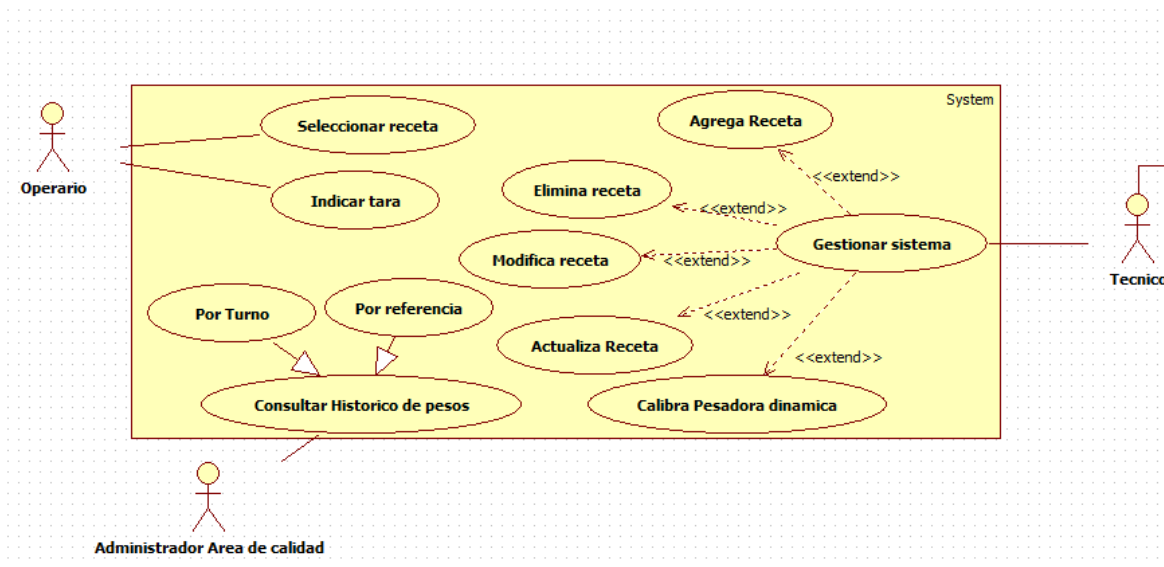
System

Operario

Seleccionar receta

Indicar tara

Agrega Receta

<<extend>>

Elimina receta

<<extend>>

Modifica receta

<<extend>>

Gestionar sistema

Tecnico

Por Turno

Por referencia

<<extend>>

Actualiza Receta

<<extend>>

Consultar Historico de pesos

Calibra Pesadora dinamica

Administrador Area de calidad